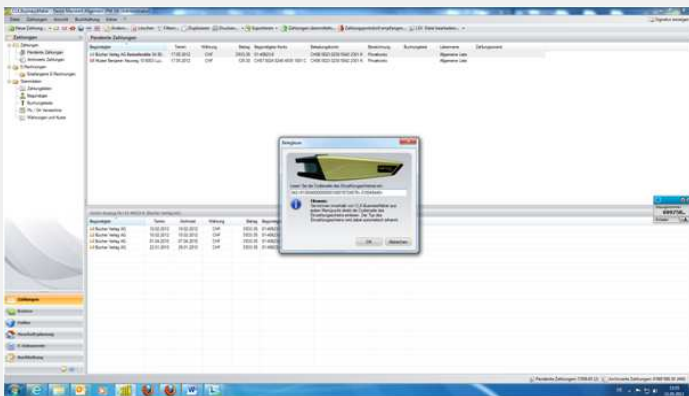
Datei Zahlungen Ansicht Buchhaltung Extras

Zahlungen
Pendente Zahlungen

Zahlungen
Pendente Zahlungen
Archivierte Zahlungen
Rechnungen
Stammdaten
Zahlungsempfänger
Buchungskreis
Währungen und Kurse

Begünstigter | Termin | Währung | Betrag | Begünstigtes Konto | Belastungskonto | Bezeichnung | Buchungstext | Lieferant | Zahlungszweck

Bucher Verlag AG | 17.05.2012 | CHF
Muster Benjamin | 17.05.2012 | CHF

Begünstigter | Termin | Valutadat | Währung | Betrag
Bucher Verlag AG | 10.02.2012 | 10.02.2012 | CHF
Bucher Verlag AG | 10.02.2012 | 10.02.2012 | CHF
Bucher Verlag AG | 01.04.2012 | 07.04.2012 | CHF
Bucher Verlag AG | 23.01.2012 | 29.01.2012 | CHF

Belegleser

Hinweis:

OK | Abbrechen

Zahlungen
Analysen
Kreditoren
Zahlungsempfänger
Buchhaltung

Pendente Zahlungen
Archivierte Zahlungen